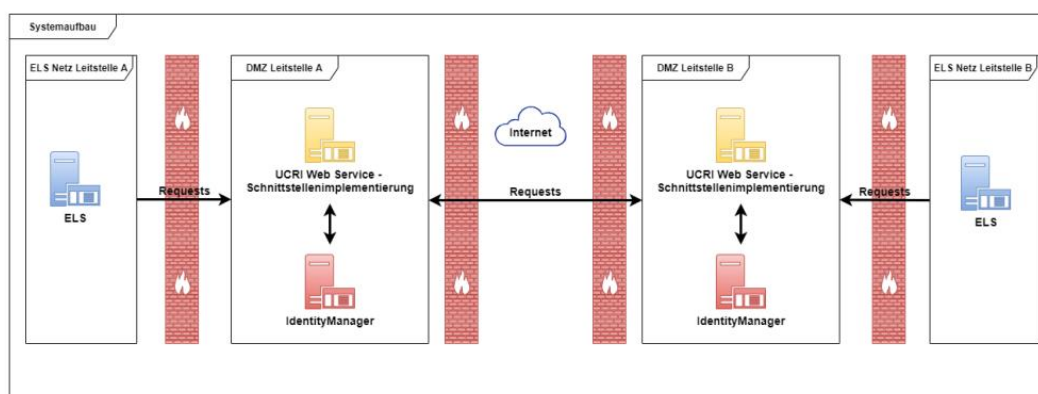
Systemaufbau

ELS Netz Leitstelle A

ELS

Requests

DMZ Leitstelle A

UCRI Web Service - Schnittstellenimplementierung

IdentityManager

Internet

Requests

DMZ Leitstelle B

UCRI Web Service - Schnittstellenimplementierung

IdentityManager

Requests

ELS Netz Leitstelle B

ELS